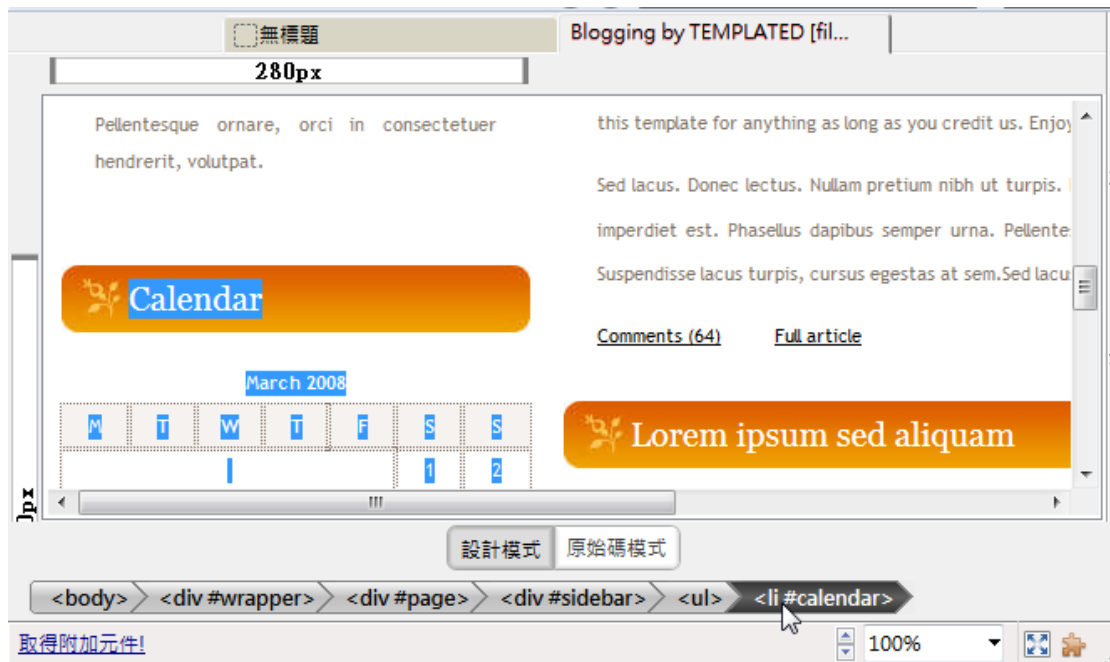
無標題

Blogging by TEMPLATED [fil...

280px

Pellentesque ornare, orci in consectetuer hendrerit, volutpat.

Calendar

March 2008

| M | T | W | T | F | S | S |
|---|---|---|---|---|---|---|
| | | | | | 1 | 2 |

this template for anything as long as you credit us. Enjoy

Sed lacus. Donec lectus. Nullam pretium nibh ut turpis. imperdiet est. Phasellus dapibus semper urna. Pellente Suspendisse lacus turpis, cursus egestas at sem.Sed lacu

Comments (64)   Full article

Lorem ipsum sed aliquam

0px

設計模式   原始碼模式

<body> <div #wrapper> <div #page> <div #sidebar> <ul> <li #calendar>

取得附加元件!

100%